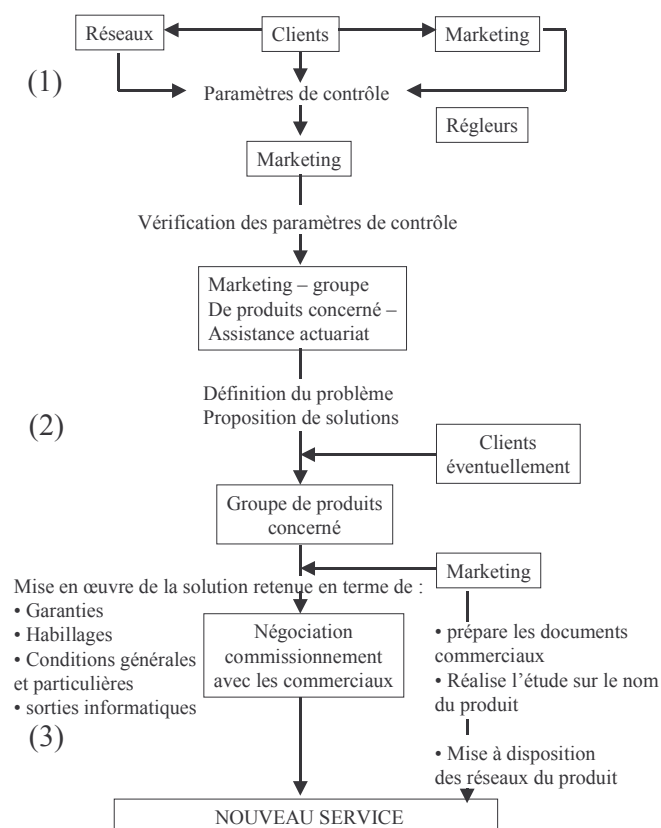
Réseaux

Clients

Marketing

(1)

Paramètres de contrôle

Régleurs

Marketing

Vérification des paramètres de contrôle

Marketing – groupe De produits concerné – Assistance actuariat

Définition du problème
Proposition de solutions

(2)

Clients éventuellement

Groupe de produits concerné

Mise en œuvre de la solution retenue en terme de :
• Garanties
• Habillages
• Conditions générales et particulières
• sorties informatiques

Marketing

Négociation commissionnement avec les commerciaux

• prépare les documents commerciaux
• Réalise l'étude sur le nom du produit

(3)

• Mise à disposition des réseaux du produit

NOUVEAU SERVICE